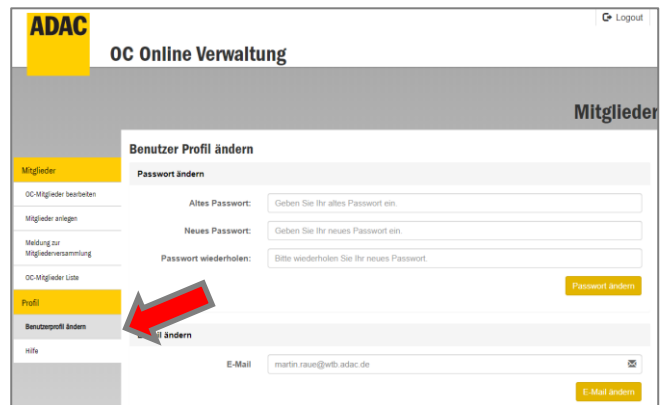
ADAC

Logout

OC Online Verwaltung

Mitglieder

Mitglieder

OC-Mitglieder bearbeiten

Mitglieder anlegen

Meldung zur Mitgliederversammlung

OC-Mitglieder Liste

Profil

Benutzerprofil ändern

Hilfe

Benutzer Profil ändern

Passwort ändern

Altes Passwort: Geben Sie Ihr altes Passwort ein.

Neues Passwort: Geben Sie Ihr neues Passwort ein.

Passwort wiederholen: Bitte wiederholen Sie Ihr neues Passwort.

Passwort ändern

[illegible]il ändern

E-Mail martin.raue@wtb.adac.de

E-Mail ändern